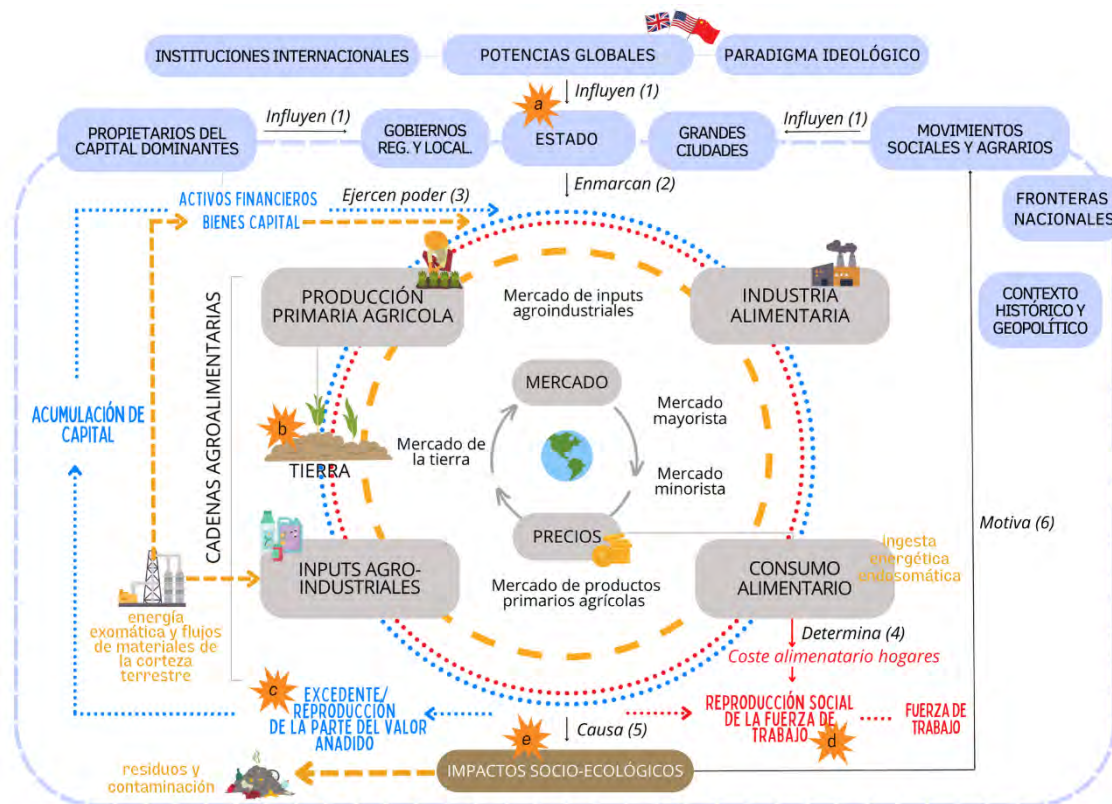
INSTITUCIONES INTERNACIONALES

POTENCIAS GLOBALES

PARADIGMA IDEOLÓGICO

Influyen (1)

a

PROPIETARIOS DEL CAPITAL DOMINANTES

Influyen (1)

GOBIERNOS REG. Y LOCAL.

ESTADO

GRANDES CIUDADES

Influyen (1)

MOVIMIENTOS SOCIALES Y AGRARIOS

Enmarcan (2)

ACTIVOS FINANCIEROS

Ejercen poder (3)

BIENES CAPITAL

FRONTERAS NACIONALES

CONTEXTO HISTÓRICO Y GEOPOLÍTICO

CADENAS AGROALIMENTARIAS

PRODUCCIÓN PRIMARIA AGRICOLA

Mercado de inputs agroindustriales

INDUSTRIA ALIMENTARIA

ACUMULACIÓN DE CAPITAL

MERCADO

Mercado mayorista

b

Mercado de la tierra

TIERRA

Mercado minorista

PRECIOS

Motiva (6)

ingesta energética endosomática

INPUTS AGRO-INDUSTRIALES

Mercado de productos primarios agrícolas

CONSUMO ALIMENTARIO

energía exomática y flujos de materiales de la corteza terrestre

Determina (4)

Coste alimentario hogares

c

EXCEDENTE/ REPRODUCCIÓN DE LA PARTE DEL VALOR AÑADIDO

Causa (5)

REPRODUCCIÓN SOCIAL DE LA FUERZA DE TRABAJO

d

FUERZA DE TRABAJO

e

residuos y contaminación

IMPACTOS SOCIO-ECOLÓGICOS